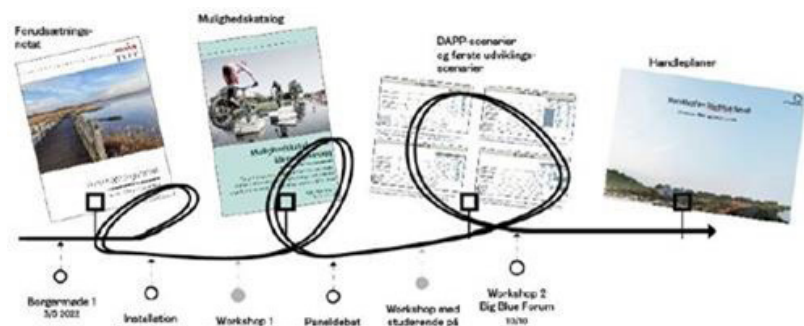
Forudsætningsnotat

Mulighedskatalog

DAPP-scenarier og første udviklingsscenarier

Handleplaner

Borgermøde 1
3/5 2022

Installation

Workshop 1

Paneldebat

Workshop med studerende på

Workshop 2
Big Blue Forum
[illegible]